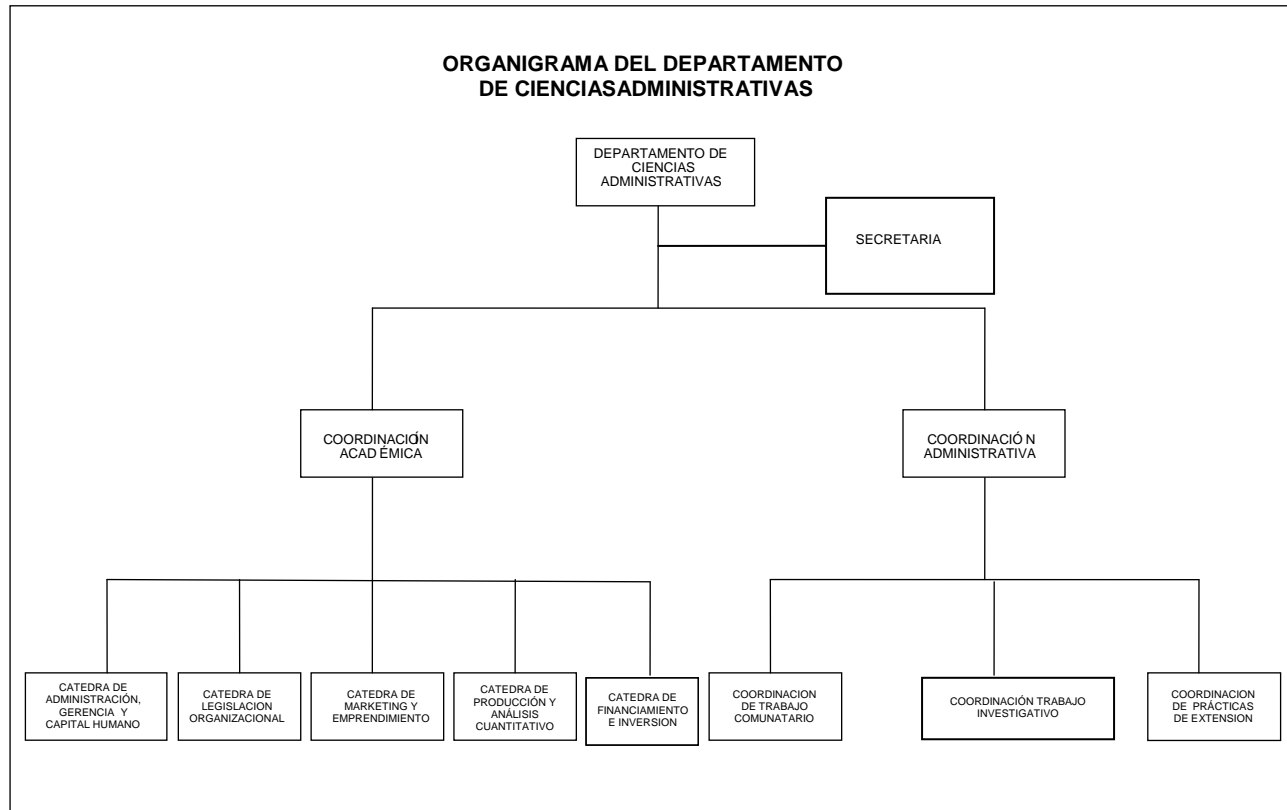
ORGANIGRAMA DEL DEPARTAMENTO DE CIENCIASADMINISTRATIVAS

DEPARTAMENTO DE CIENCIAS ADMINISTRATIVAS

SECRETARIA

COORDINACIÓN ACAD ÉMICA

COORDINACIÓ N ADMINISTRATIVA

CATEDRA DE ADMINISTRACIÓN, GERENCIA Y CAPITAL HUMANO

CATEDRA DE LEGISLACION ORGANIZACIONAL

CATEDRA DE MARKETING Y EMPRENDIMIENTO

CATEDRA DE PRODUCCIÓN Y ANÁLISIS CUANTITATIVO

CATEDRA DE FINANCIAMIENTO E INVERSION

COORDINACION DE TRABAJO COMUNATARIO

COORDINACIÓN TRABAJO INVESTIGATIVO

COORDINACION DE PRÁCTICAS DE EXTENSION